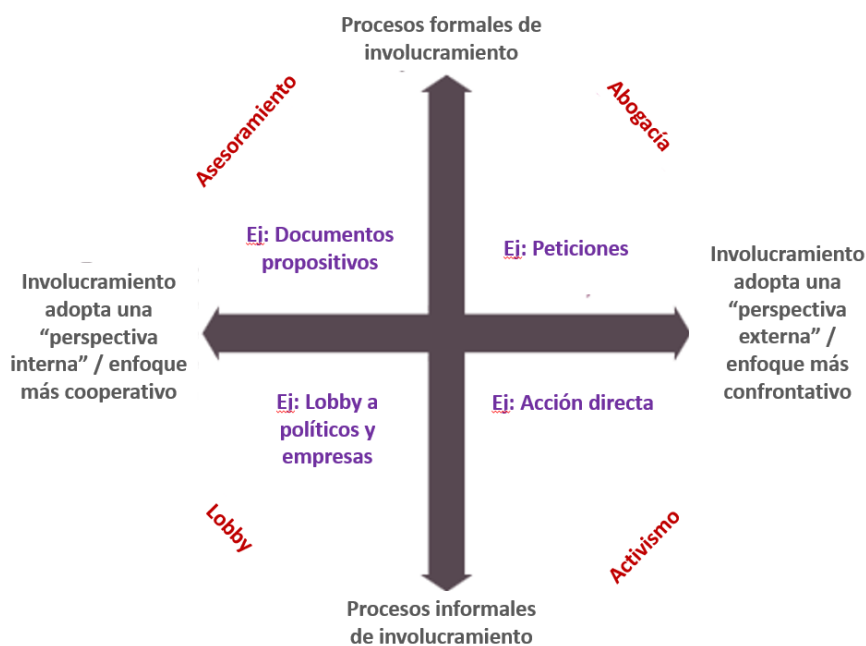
Procesos formales de involucramiento

Asesoramiento

Abogacía

Ej: Documentos propositivos

Ej: Peticiones

Involucramiento adopta una “perspectiva interna” / enfoque más cooperativo

Involucramiento adopta una “perspectiva externa” / enfoque más confrontativo

Ej: Lobby a políticos y empresas

Ej: Acción directa

Lobby

Activismo

Procesos informales de involucramiento